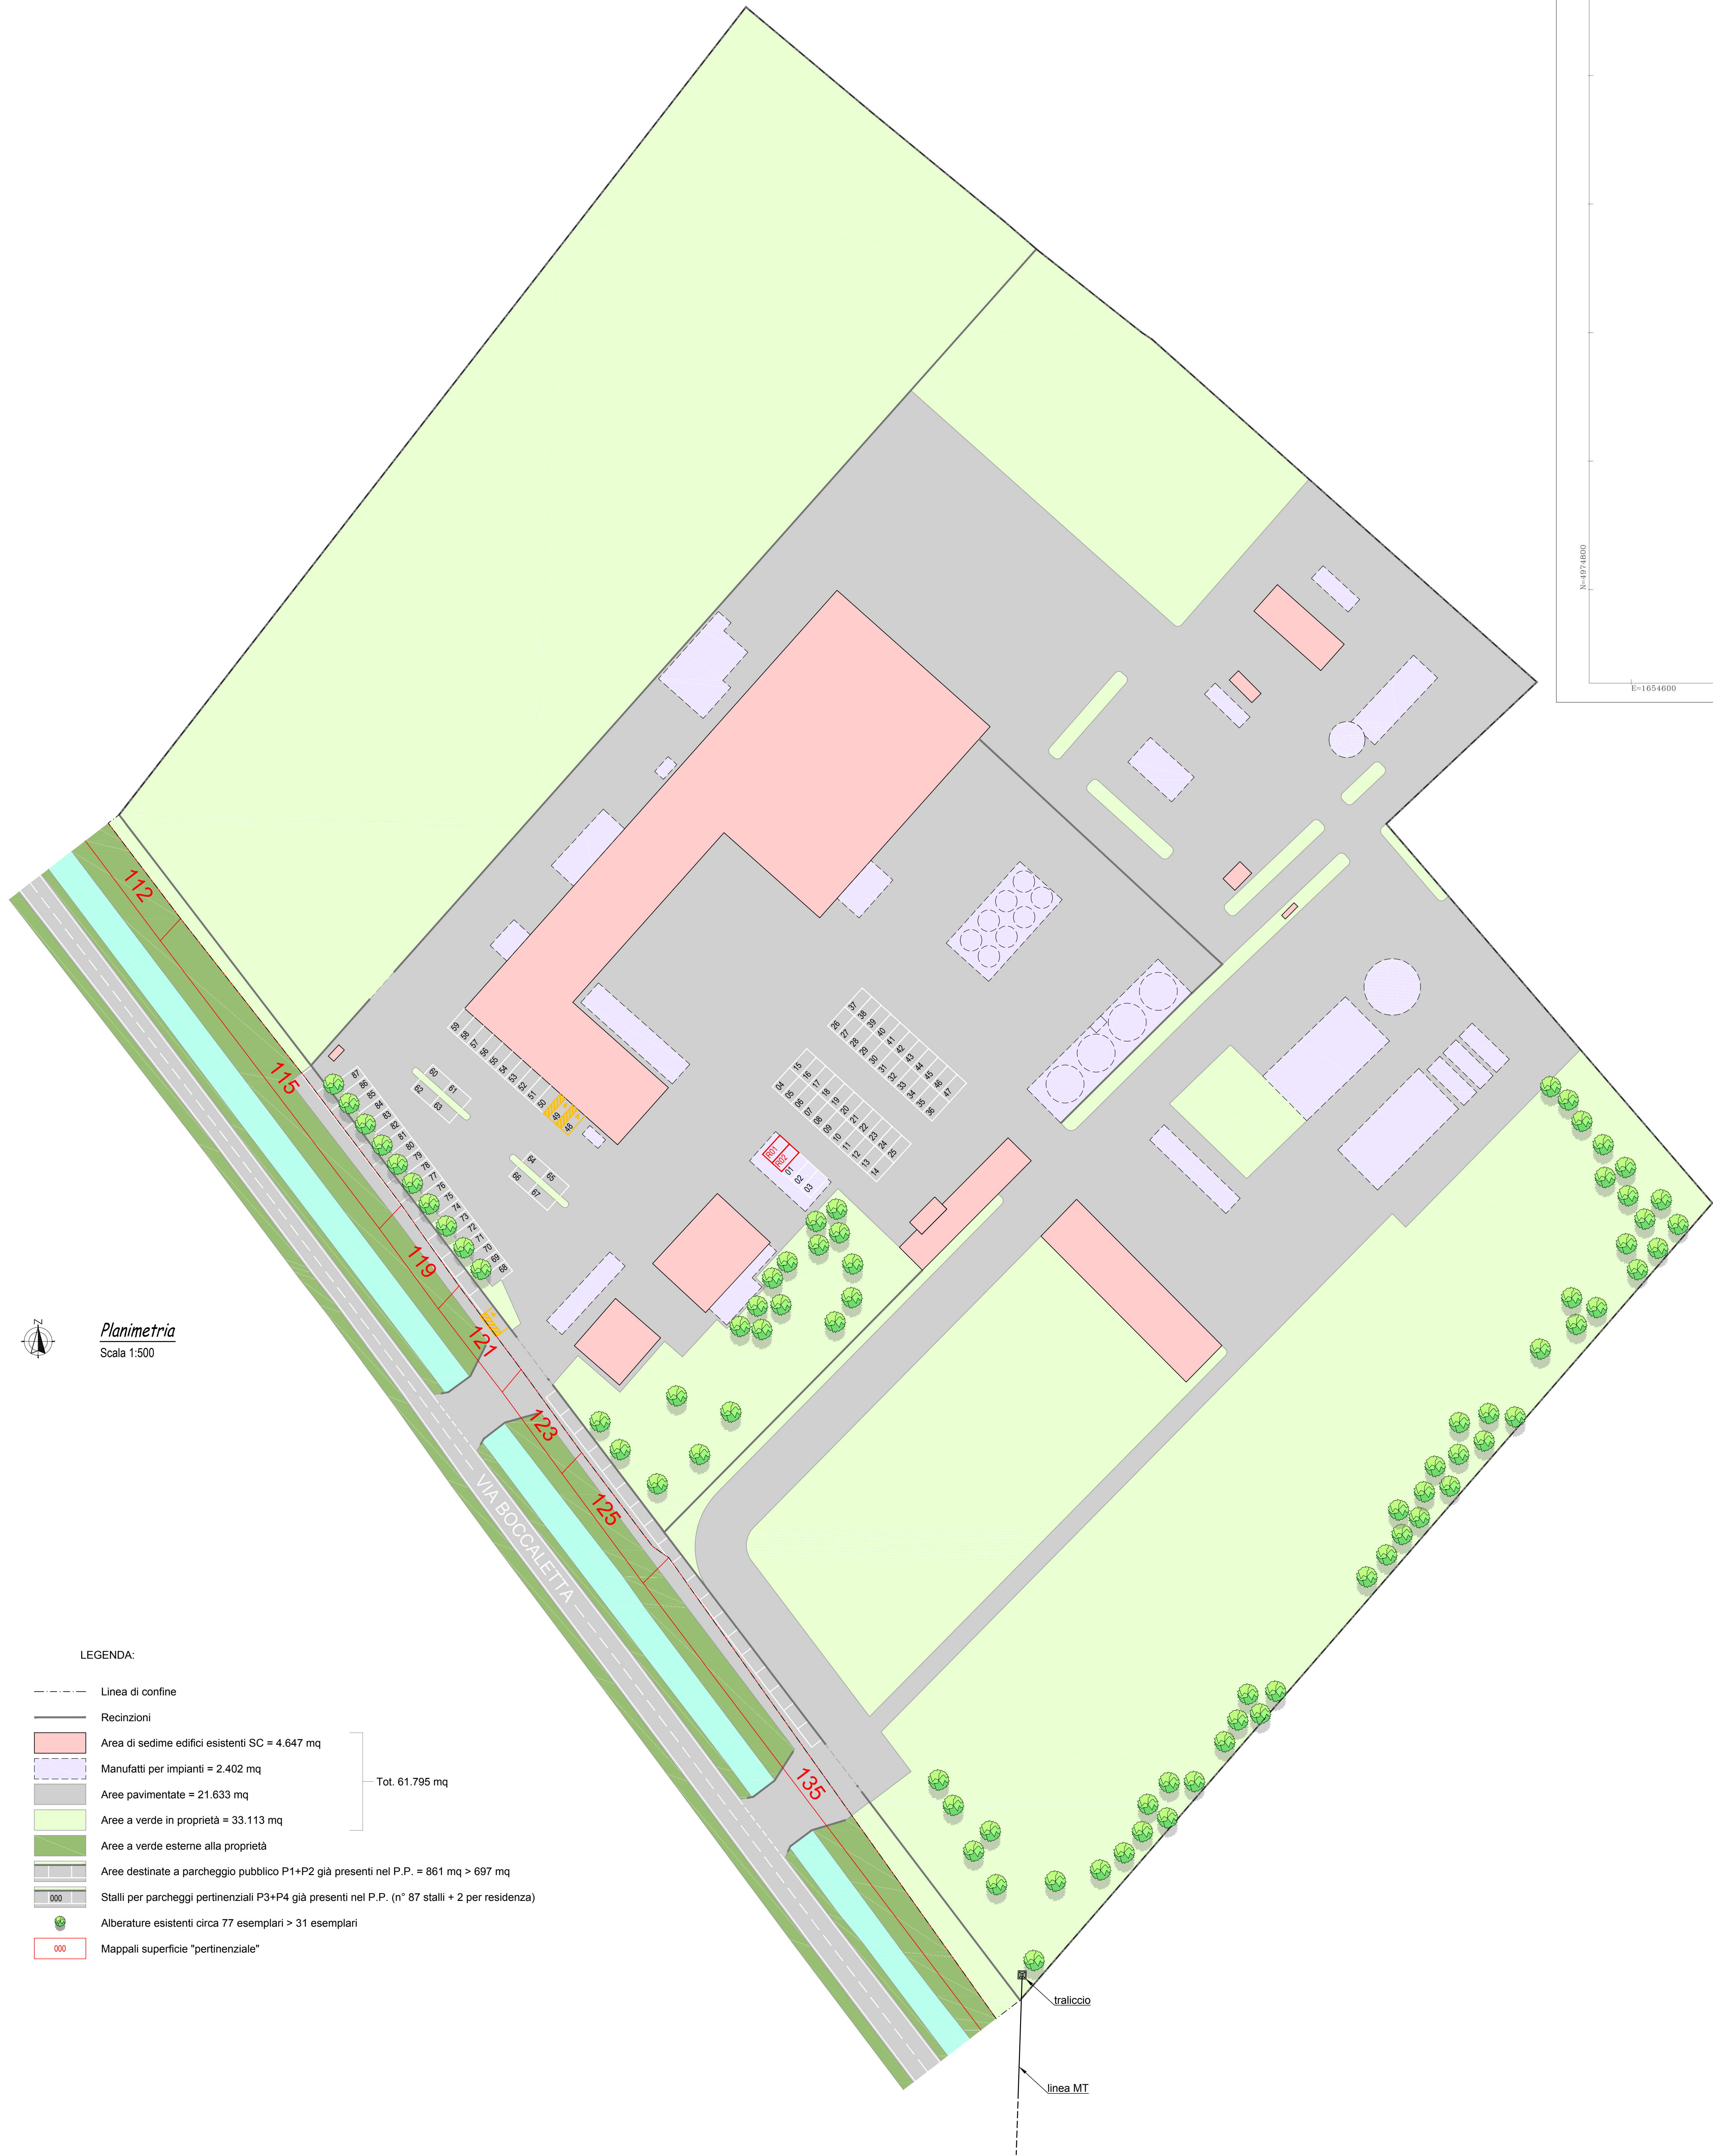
N=4974800
E=1654600

112
115
119
121
123
125
135

VIA BOCCALETTA

59 58 57 56 55 54 53 52 51 50 49 48
87 86 85 84 83 82 81 80 79 78 77 76 75 74 73 72 71 70 69 68
60 61 62 63
64 65 66 67
37 38 39 40 41 42 43 44 45 46 47
26 27 28 29 30 31 32 33 34 35 36
15 16 17 18 19 20 21 22 23 24 25
04 05 06 07 08 09 10 11 12 13 14
R01 R02 01 02 03

Planimetria
Scala 1:500

LEGENDA:

Linea di confine
Recinzioni
Area di sedime edifici esistenti SC = 4.647 mq
Manufatti per impianti = 2.402 mq
Aree pavimentate = 21.633 mq
Aree a verde in proprietà = 33.113 mq
Tot. 61.795 mq
Aree a verde esterne alla proprietà
Aree destinate a parcheggio pubblico P1+P2 già presenti nel P.P. = 861 mq > 697 mq
000 Stalli per parcheggi pertinenziali P3+P4 già presenti nel P.P. (n° 87 stalli + 2 per residenza)
Alberature esistenti circa 77 esemplari > 31 esemplari
000 Mappali superficie "pertinenziale"

traliccio
linea MT